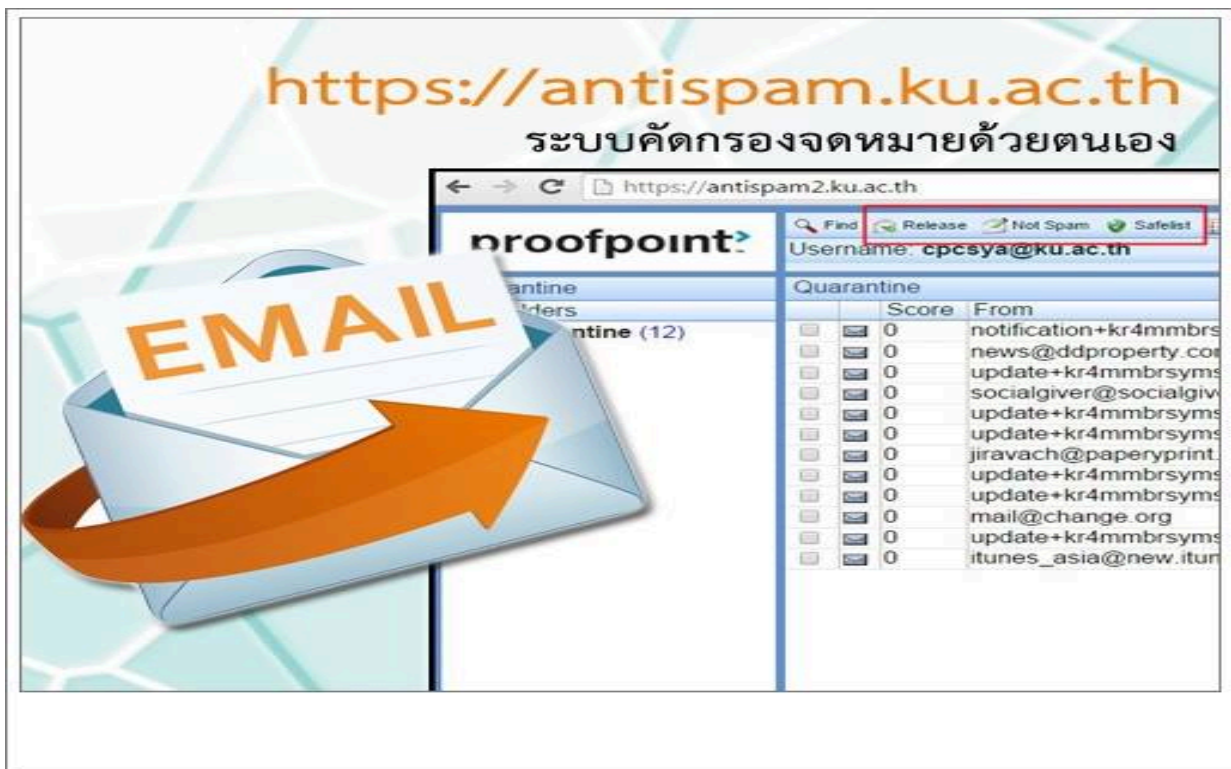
https://antispam.ku.ac.th
ระบบคัดกรองจดหมายด้วยตนเอง

https://antispam2.ku.ac.th

proofpoint

Find Release Not Spam Safelist

Username: cpcsya@ku.ac.th

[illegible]antine
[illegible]lders
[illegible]ntine (12)

EMAIL

Quarantine

| | | Score | From |
|---|---|---|---|
| | | 0 | notification+kr4mmbrs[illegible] |
| | | 0 | news@ddproperty.co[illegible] |
| | | 0 | update+kr4mmbrsyms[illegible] |
| | | 0 | socialgiver@socialgiv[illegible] |
| | | 0 | update+kr4mmbrsyms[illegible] |
| | | 0 | update+kr4mmbrsyms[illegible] |
| | | 0 | jiravach@paperyprint.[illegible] |
| | | 0 | update+kr4mmbrsyms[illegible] |
| | | 0 | update+kr4mmbrsyms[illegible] |
| | | 0 | mail@change.org |
| | | 0 | update+kr4mmbrsyms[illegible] |
| | | 0 | itunes_asia@new.itun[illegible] |